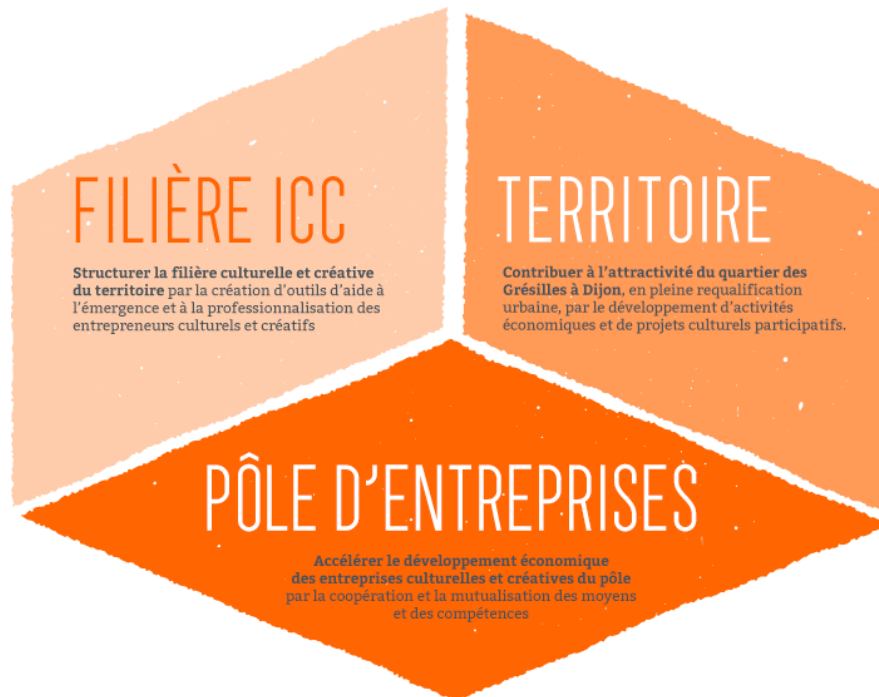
FILIÈRE ICC

Structurer la filière culturelle et créative du territoire par la création d'outils d'aide à l'émergence et à la professionnalisation des entrepreneurs culturels et créatifs

TERRITOIRE

Contribuer à l'attractivité du quartier des Grésilles à Dijon, en pleine requalification urbaine, par le développement d'activités économiques et de projets culturels participatifs.

PÔLE D'ENTREPRISES

Accélérer le développement économique des entreprises culturelles et créatives du pôle par la coopération et la mutualisation des moyens et des compétences